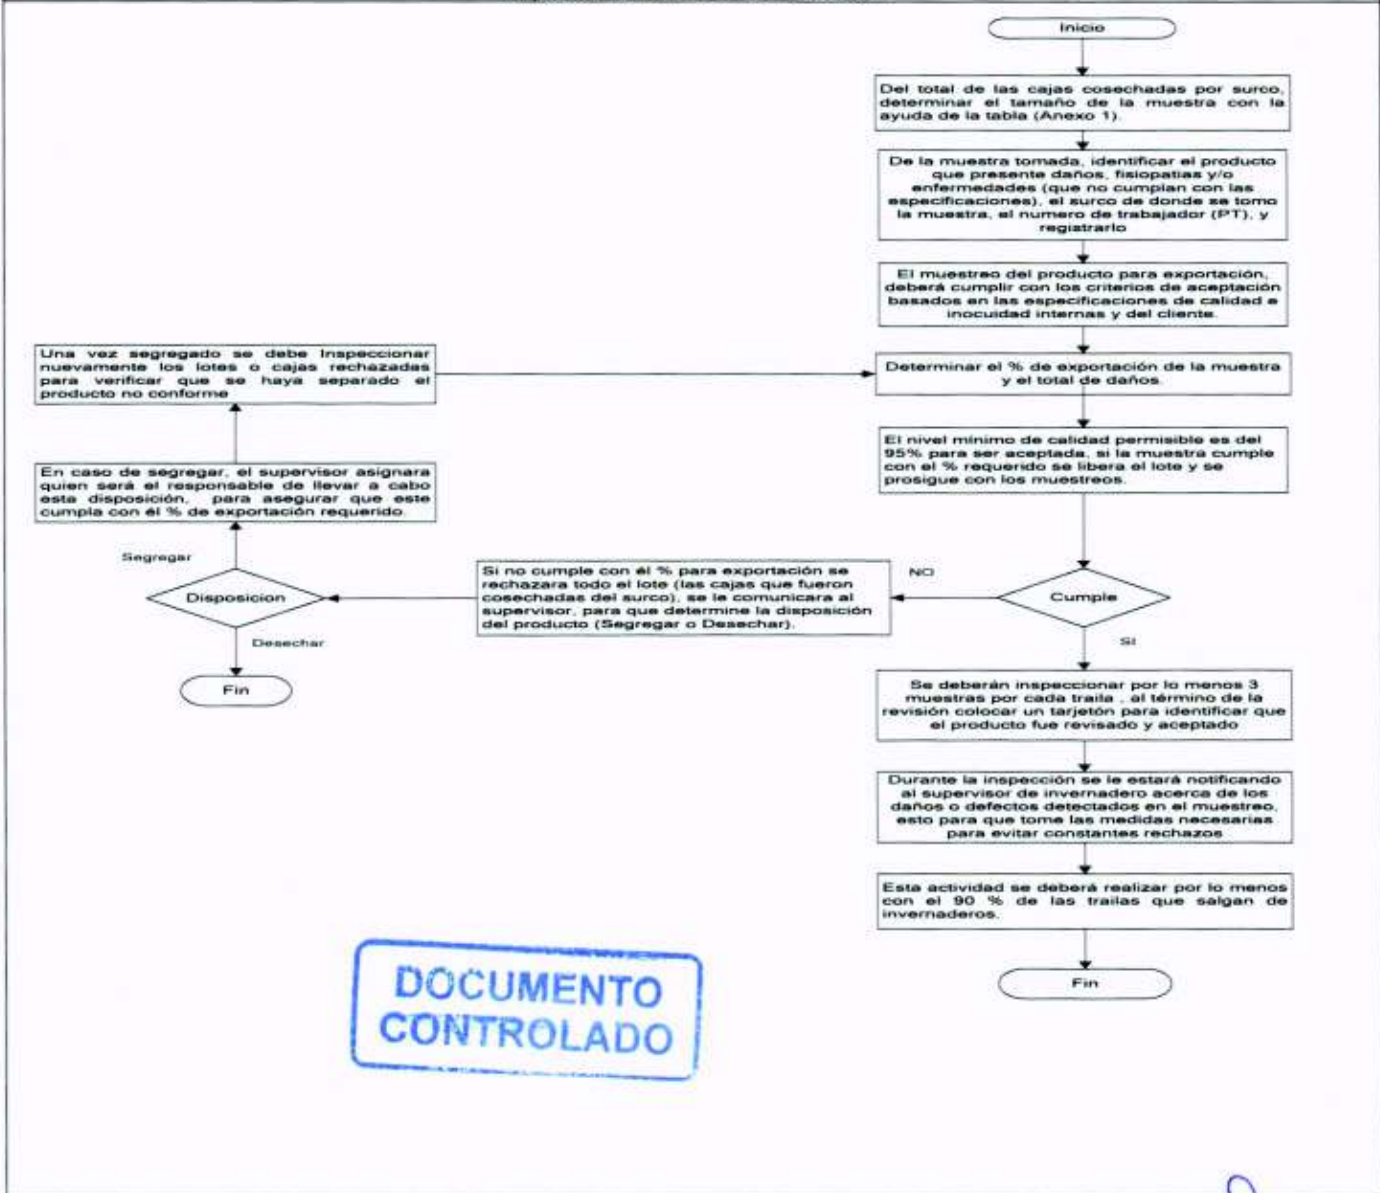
Inicio

Del total de las cajas cosechadas por surco, determinar el tamaño de la muestra con la ayuda de la tabla (Anexo 1).

De la muestra tomada, identificar el producto que presente daños, fisiopatias y/o enfermedades (que no cumplan con las especificaciones), el surco de donde se tomo la muestra, el numero de trabajador (PT), y registrarlo

El muestreo del producto para exportación, deberá cumplir con los criterios de aceptación basados en las especificaciones de calidad e inocuidad internas y del cliente.

Determinar el % de exportación de la muestra y el total de daños.

El nivel minimo de calidad permisible es del 95% para ser aceptada, si la muestra cumple con el % requerido se libera el lote y se prosigue con los muestreos.

Cumple

NO

SI

Si no cumple con él % para exportación se rechazara todo el lote (las cajas que fueron cosechadas del surco), se le comunicara al supervisor, para que determine la disposición del producto (Segregar o Desechar).

Disposicion

Segregar

Desechar

Fin

En caso de segregar, el supervisor asignara quien será el responsable de llevar a cabo esta disposición, para asegurar que este cumpla con él % de exportación requerido.

Una vez segregado se debe inspeccionar nuevamente los lotes o cajas rechazadas para verificar que se haya separado el producto no conforme

Se deberán inspeccionar por lo menos 3 muestras por cada traila , al término de la revisión colocar un tarjetón para identificar que el producto fue revisado y aceptado

Durante la inspección se le estará notificando al supervisor de invernadero acerca de los daños o defectos detectados en el muestreo, esto para que tome las medidas necesarias para evitar constantes rechazos

Esta actividad se deberá realizar por lo menos con el 90 % de las trailas que salgan de invernaderos.

Fin

DOCUMENTO CONTROLADO